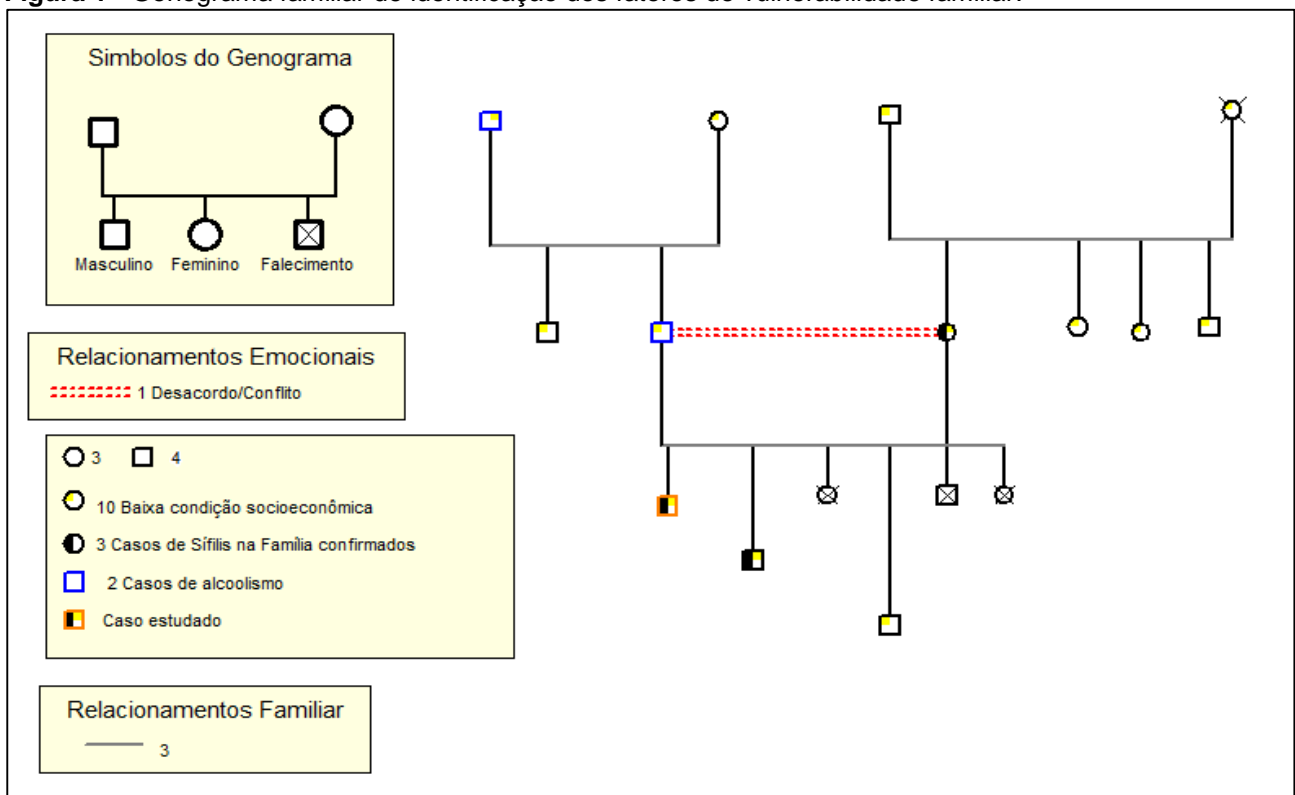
Figura 1 – Genograma familiar de identificação dos fatores de vulnerabilidade familiar

Simbolos do Genograma

Masculino Feminino Falecimento

Relacionamentos Emocionais

1 Desacordo/Conflito

3 4

10 Baixa condição socioeconômica

3 Casos de Sífilis na Família confirmados

2 Casos de alcoolismo

Caso estudado

Relacionamentos Familiar

3